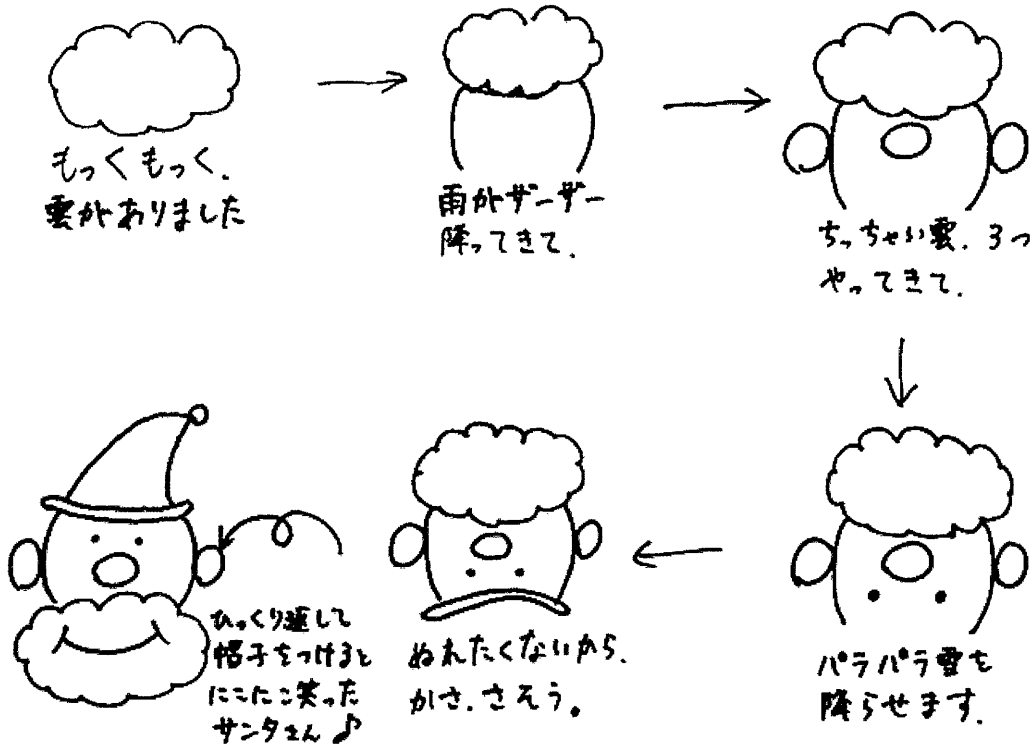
もっくもっく、
雲がありました

雨がザーザー
降ってきて、

ちっちゃい雲、3つ
やってきて、

パラパラ雪を
降らせます。

ぬれたくないから、
かさ、さそう。

ひっくり返して
帽子をつけると
にこにこ笑った
サンタさん♪